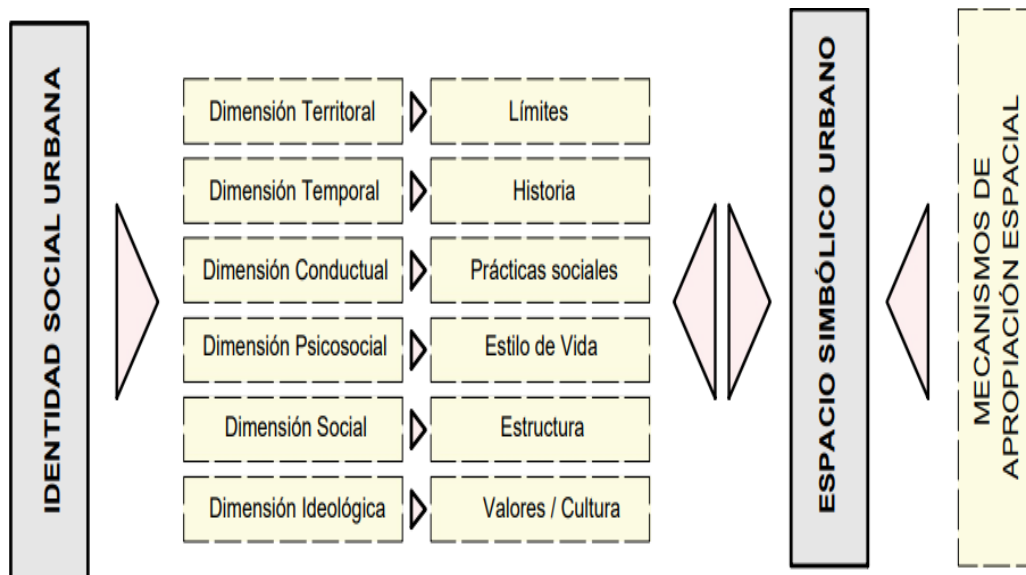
IDENTIDAD SOCIAL URBANA

| | |
|---|---|
| Dimensión Territoral | Límites |
| Dimensión Temporal | Historia |
| Dimensión Conductual | Prácticas sociales |
| Dimensión Psicosocial | Estilo de Vida |
| Dimensión Social | Estructura |
| Dimensión Ideológica | Valores / Cultura |

ESPACIO SIMBÓLICO URBANO

MECANISMOS DE APROPIACIÓN ESPACIAL